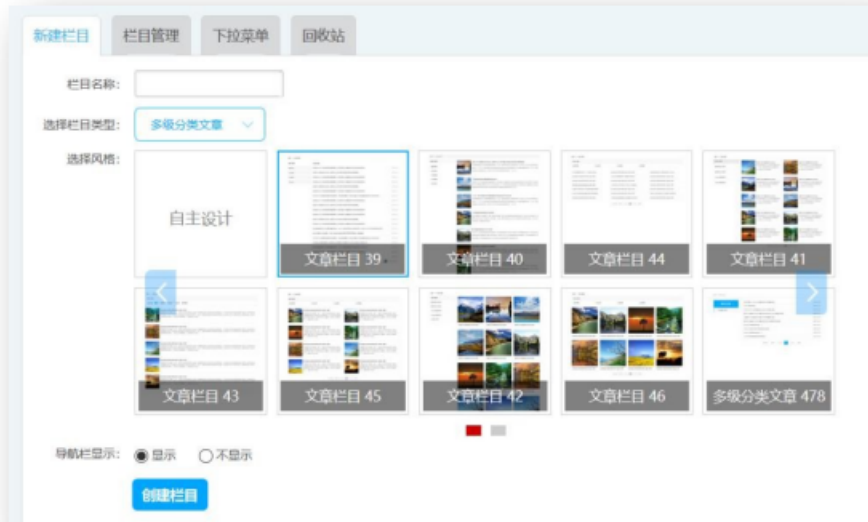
新建栏目 栏目管理 下拉菜单 回收站

栏目名称:

选择栏目类型: 多级分类文章

选择风格:

自主设计

文章栏目 39

文章栏目 40

文章栏目 44

文章栏目 41

文章栏目 43

文章栏目 45

文章栏目 42

文章栏目 46

多级分类文章 478

导航栏显示: 显示 不显示

创建栏目